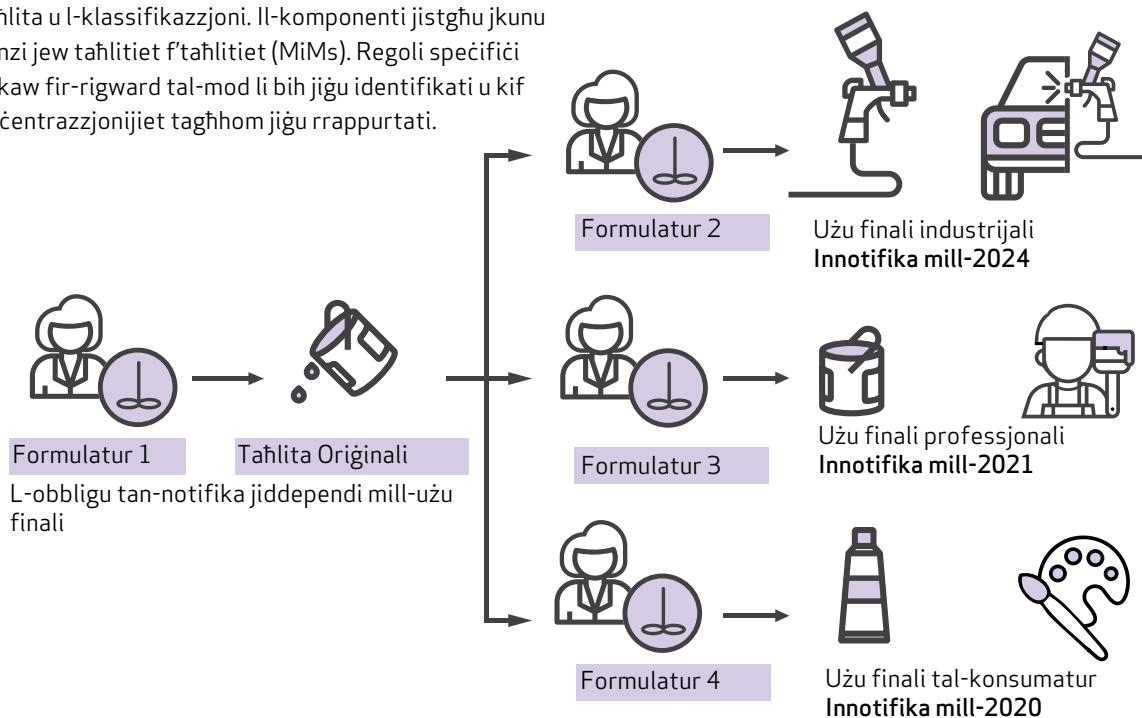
ħlita u l-klassifikazzjoni. Il-komponenti jistgħu jkunu nzi jew taħlitiet f'taħlitiet (MiMs). Regoli speċifiċi kaw fir-rigward tal-mod li bih jiġu identifikati u kif ċentrazzjonijiet tagħhom jiġu rrappurtati.

Formulatur 2

Użu finali industrijali
Innotifika mill-2024

Formulatur 1

Taħlita Oriġinali

L-obbligu tan-notifika jiddependi mill-użu finali

Formulatur 3

Użu finali professjonali
Innotifika mill-2021

Formulatur 4

Użu finali tal-konsumatur
Innotifika mill-2020